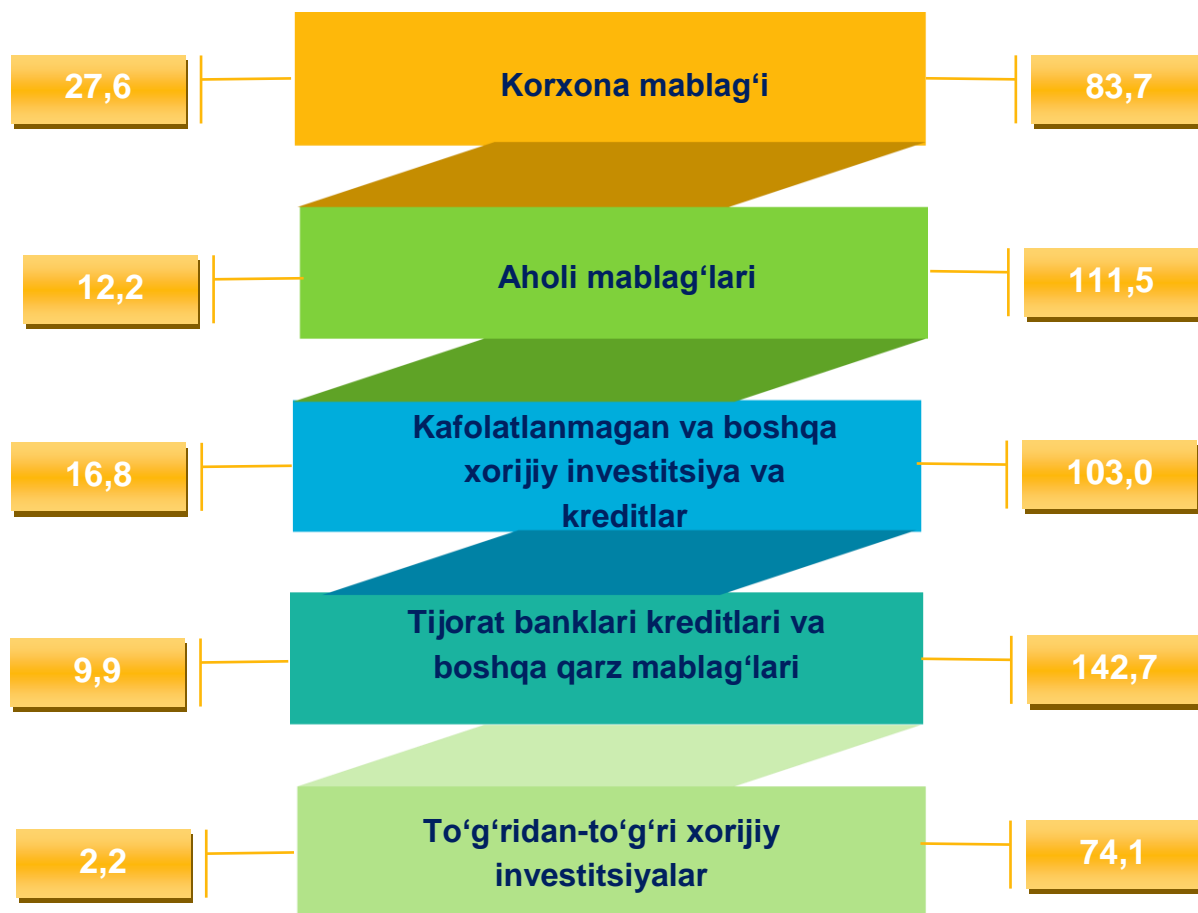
27,6

Korxona mablag‘i

83,7

12,2

Aholi mablag‘lari

111,5

16,8

Kafolatlanmagan va boshqa xorijiy investitsiya va kreditlar

103,0

9,9

Tijorat banklari kreditlari va boshqa qarz mablag‘lari

142,7

2,2

To‘g‘ridan-to‘g‘ri xorijiy investitsiyalar

74,1